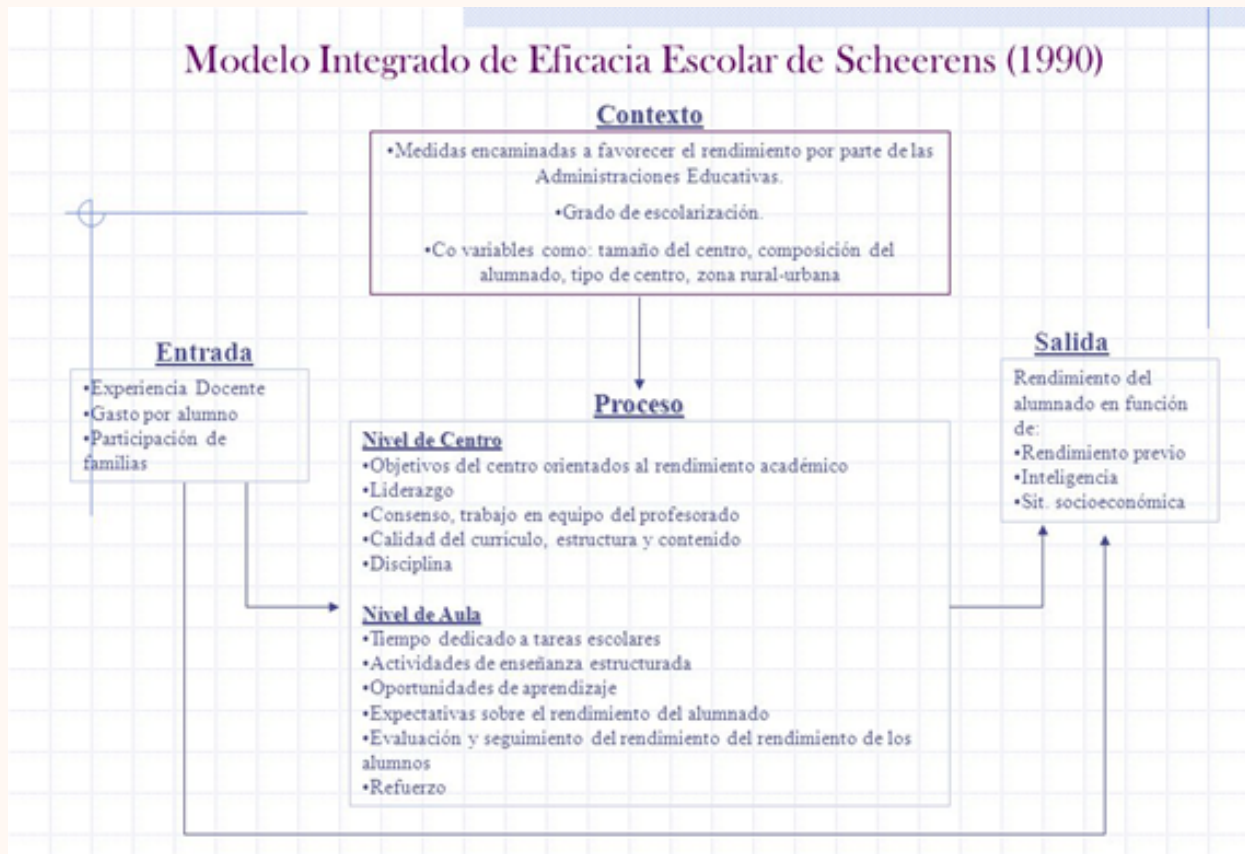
Modelo Integrado de Eficacia Escolar de Scheerens (1990)

Contexto

•Medidas encaminadas a favorecer el rendimiento por parte de las Administraciones Educativas.

•Grado de escolarización.

•Co variables como: tamaño del centro, composición del alumnado, tipo de centro, zona rural-urbana

Entrada

•Experiencia Docente
•Gasto por alumno
•Participación de familias

Proceso

Nivel de Centro
•Objetivos del centro orientados al rendimiento académico
•Liderazgo
•Consenso, trabajo en equipo del profesorado
•Calidad del currículo, estructura y contenido
•Disciplina

Nivel de Aula
•Tiempo dedicado a tareas escolares
•Actividades de enseñanza estructurada
•Oportunidades de aprendizaje
•Expectativas sobre el rendimiento del alumnado
•Evaluación y seguimiento del rendimiento del rendimiento de los alumnos
•Refuerzo

Salida

Rendimiento del alumnado en función de:
•Rendimiento previo
•Inteligencia
•Sit. socioeconómica